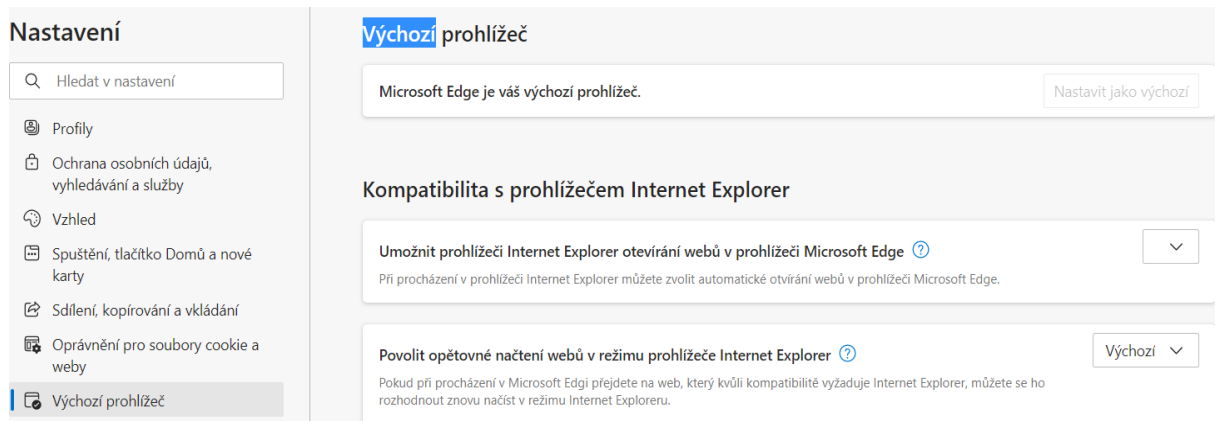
Nastavení

Hledat v nastavení

Profily

Ochrana osobních údajů, vyhledávání a služby

Vzhled

Spuštění, tlačítko Domů a nové karty

Sdílení, kopírování a vkládání

Oprávnění pro soubory cookie a weby

Výchozí prohlížeč

Výchozí prohlížeč

Microsoft Edge je váš výchozí prohlížeč.

Nastavit jako výchozí

Kompatibilita s prohlížečem Internet Explorer

Umožnit prohlížeči Internet Explorer otevírání webů v prohlížeči Microsoft Edge ?

Při procházení v prohlížeči Internet Explorer můžete zvolit automatické otvírání webů v prohlížeči Microsoft Edge.

Povolit opětovné načtení webů v režimu prohlížeče Internet Explorer ?

Výchozí

Pokud při procházení v Microsoft Edgi přejdete na web, který kvůli kompatibilitě vyžaduje Internet Explorer, můžete se ho rozhodnout znovu načíst v režimu Internet Exploreru.